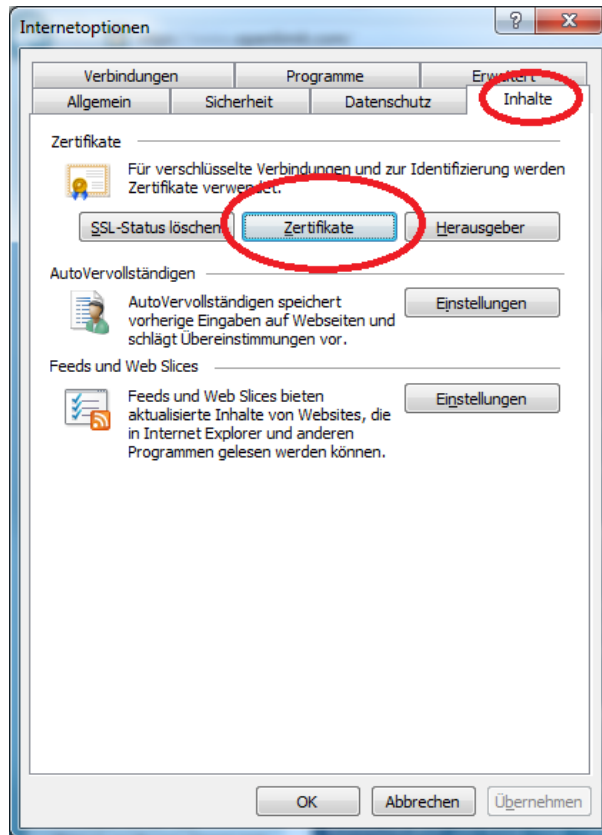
Internetoptionen

?

X

Verbindungen

Programme

Erweitert

Allgemein

Sicherheit

Datenschutz

Inhalte

Zertifikate

Für verschlüsselte Verbindungen und zur Identifizierung werden Zertifikate verwendet.

SSL-Status löschen

Zertifikate

Herausgeber

AutoVervollständigen

AutoVervollständigen speichert vorherige Eingaben auf Webseiten und schlägt Übereinstimmungen vor.

Einstellungen

Feeds und Web Slices

Feeds und Web Slices bieten aktualisierte Inhalte von Websites, die in Internet Explorer und anderen Programmen gelesen werden können.

Einstellungen

OK

Abbrechen

Übernehmen